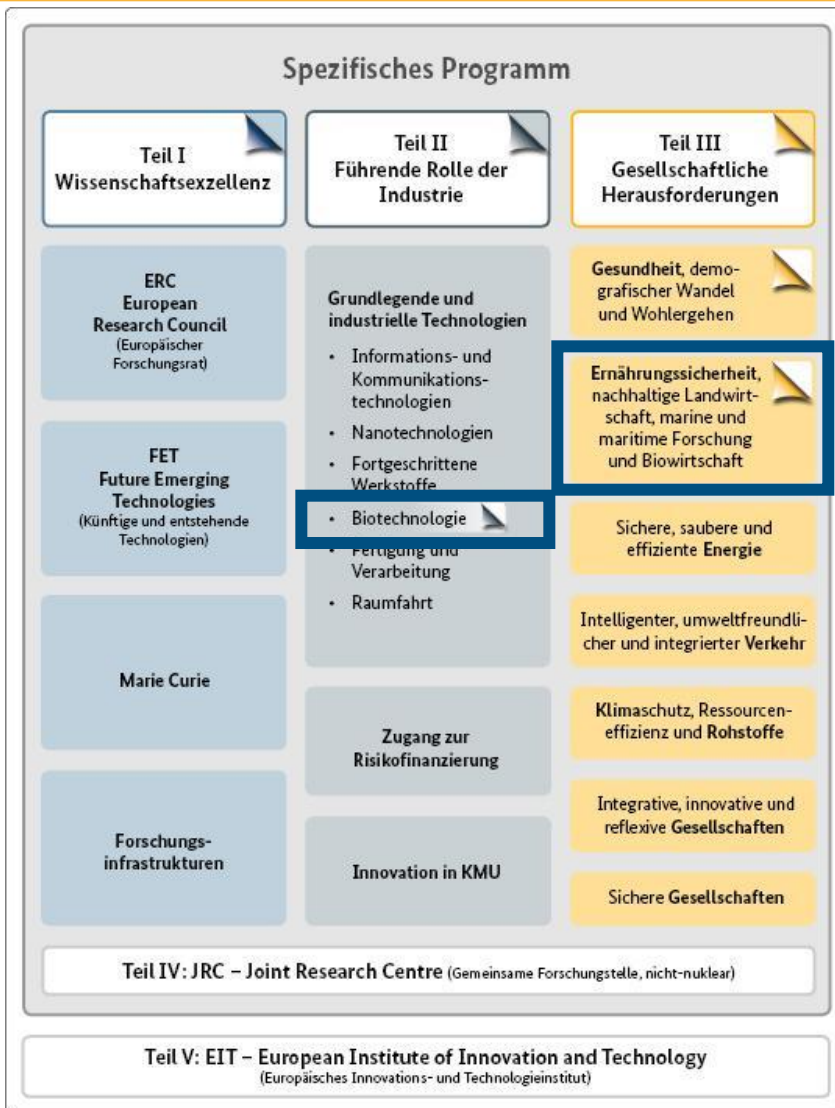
Spezifisches Programm

Teil I
Wissenschaftsexzellenz

ERC
European Research Council
(Europäischer Forschungsrat)

FET
Future Emerging Technologies
(Künftige und entstehende Technologien)

Marie Curie

Forschungsinfrastrukturen

Teil II
Führende Rolle der Industrie

Grundlegende und industrielle Technologien

- Informations- und Kommunikationstechnologien
- Nanotechnologien
- Fortgeschrittene Werkstoffe
- Biotechnologie
- Fertigung und Verarbeitung
- Raumfahrt

Zugang zur Risikofinanzierung

Innovation in KMU

Teil III
Gesellschaftliche Herausforderungen

Gesundheit, demografischer Wandel und Wohlergehen

Ernährungssicherheit, nachhaltige Landwirtschaft, marine und maritime Forschung und Biowirtschaft

Sichere, saubere und effiziente Energie

Intelligenter, umweltfreundlicher und integrierter Verkehr

Klimaschutz, Ressourceneffizienz und Rohstoffe

Integrative, innovative und reflexive Gesellschaften

Sichere Gesellschaften

Teil IV: JRC – Joint Research Centre (Gemeinsame Forschungstelle, nicht-nuklear)

Teil V: EIT – European Institute of Innovation and Technology
(Europäisches Innovations- und Technologieinstitut)